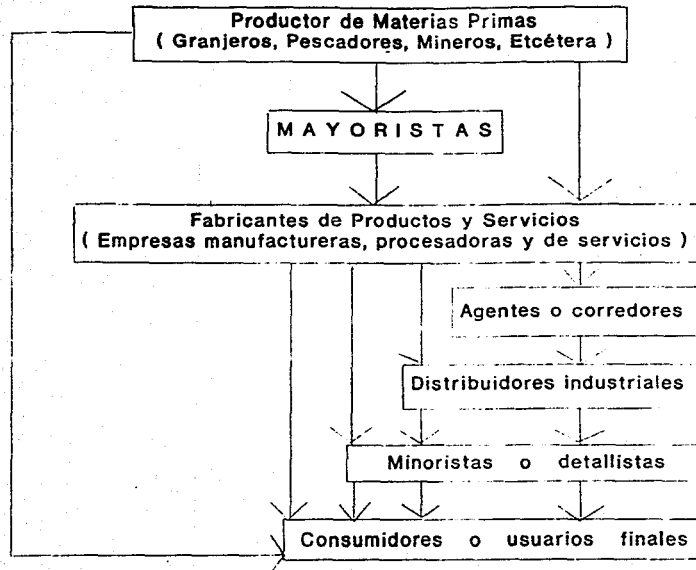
Productor de Materias Primas
( Granjeros, Pescadores, Mineros, Etcétera )

MAYORISTAS

Fabricantes de Productos y Servicios
( Empresas manufactureras, procesadoras y de servicios )

Agentes o corredores

Distribuidores industriales

Minoristas o detallistas

Consumidores o usuarios finales